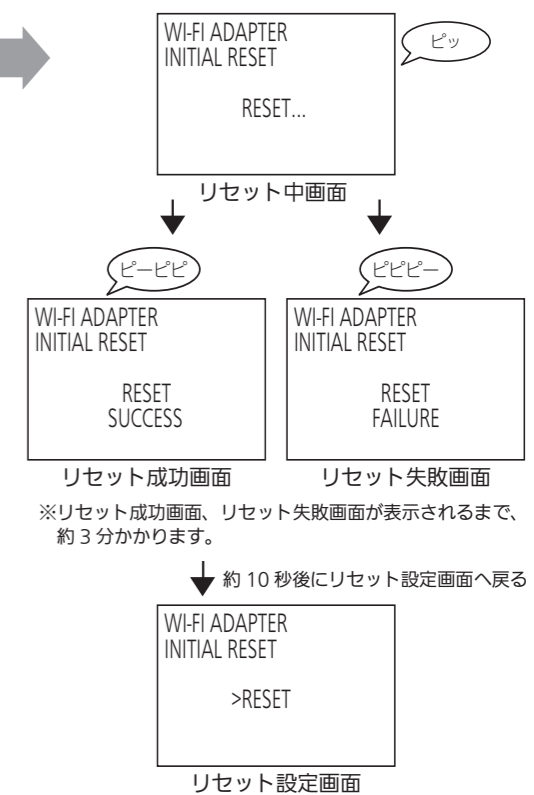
WI-FI ADAPTER
INITIAL RESET

RESET...

ピッ

リセット中画面

ピーピピ

WI-FI ADAPTER
INITIAL RESET

RESET
SUCCESS

リセット成功画面

ピピピー

WI-FI ADAPTER
INITIAL RESET

RESET
FAILURE

リセット失敗画面

※リセット成功画面、リセット失敗画面が表示されるまで、約 3 分かかります。

約 10 秒後にリセット設定画面へ戻る

WI-FI ADAPTER
INITIAL RESET

>RESET

リセット設定画面